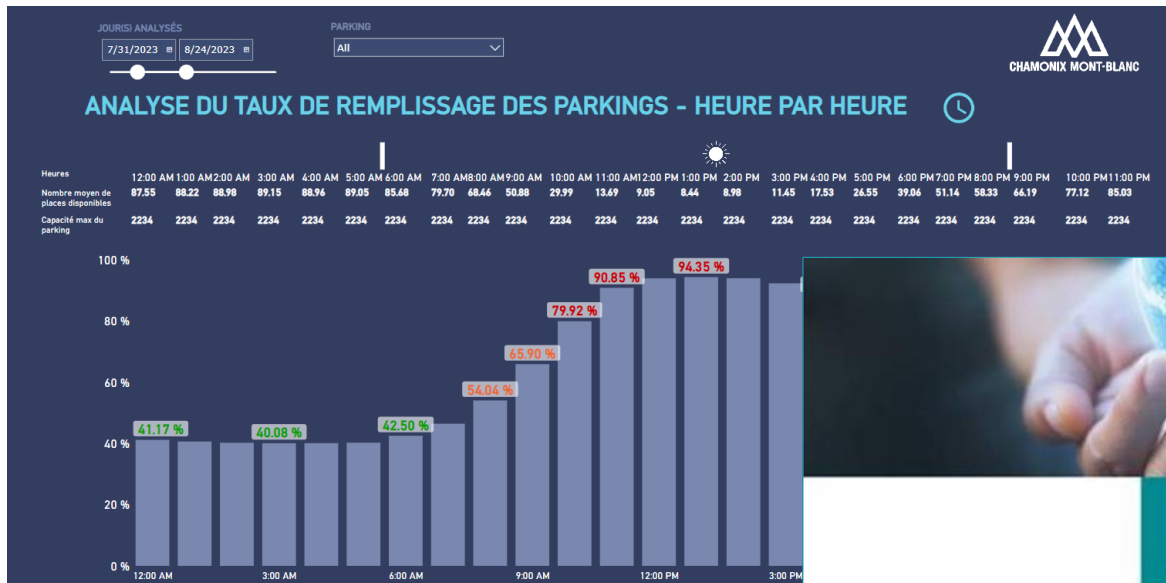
JOUR(S) ANALYSÉS
7/31/2023
8/24/2023

PARKING
All

CHAMONIX MONT-BLANC

ANALYSE DU TAUX DE REMPLISSAGE DES PARKINGS - HEURE PAR HEURE

| Heures | 12:00 AM | 1:00 AM | 2:00 AM | 3:00 AM | 4:00 AM | 5:00 AM | 6:00 AM | 7:00 AM | 8:00 AM | 9:00 AM | 10:00 AM | 11:00 AM | 12:00 PM | 1:00 PM | 2:00 PM | 3:00 PM | 4:00 PM | 5:00 PM | 6:00 PM | 7:00 PM | 8:00 PM | 9:00 PM | 10:00 PM | 11:00 PM |
|---|---|---|---|---|---|---|---|---|---|---|---|---|---|---|---|---|---|---|---|---|---|---|---|---|
| Nombre moyen de places disponibles | 87.55 | 88.22 | 88.98 | 89.15 | 88.96 | 89.05 | 85.68 | 79.70 | 68.46 | 50.88 | 29.99 | 13.69 | 9.05 | 8.44 | 8.98 | 11.45 | 17.53 | 26.55 | 39.06 | 51.14 | 58.33 | 66.19 | 77.12 | 85.03 |
| Capacité max du parking | 2234 | 2234 | 2234 | 2234 | 2234 | 2234 | 2234 | 2234 | 2234 | 2234 | 2234 | 2234 | 2234 | 2234 | 2234 | 2234 | 2234 | 2234 | 2234 | 2234 | 2234 | 2234 | 2234 | 2234 |

100 %
80 %
60 %
40 %
20 %
0 %

41.17 %
40.08 %
42.50 %
54.04 %
65.90 %
79.92 %
90.85 %
94.35 %

12:00 AM
3:00 AM
6:00 AM
9:00 AM
12:00 PM
3:00 PM